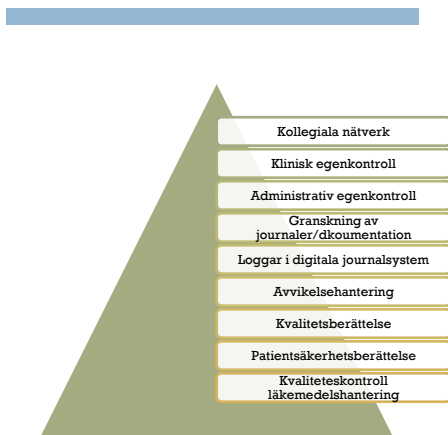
Kollegiala nätverk

Klinisk egenkontroll

Administrativ egenkontroll

Granskning av journaler/dkoumentation

Loggar i digitala journalsystem

Avvikelsehantering

Kvalitetsberättelse

Patientsäkerhetsberättelse

Kvaliteteskontroll läkemedelshantering